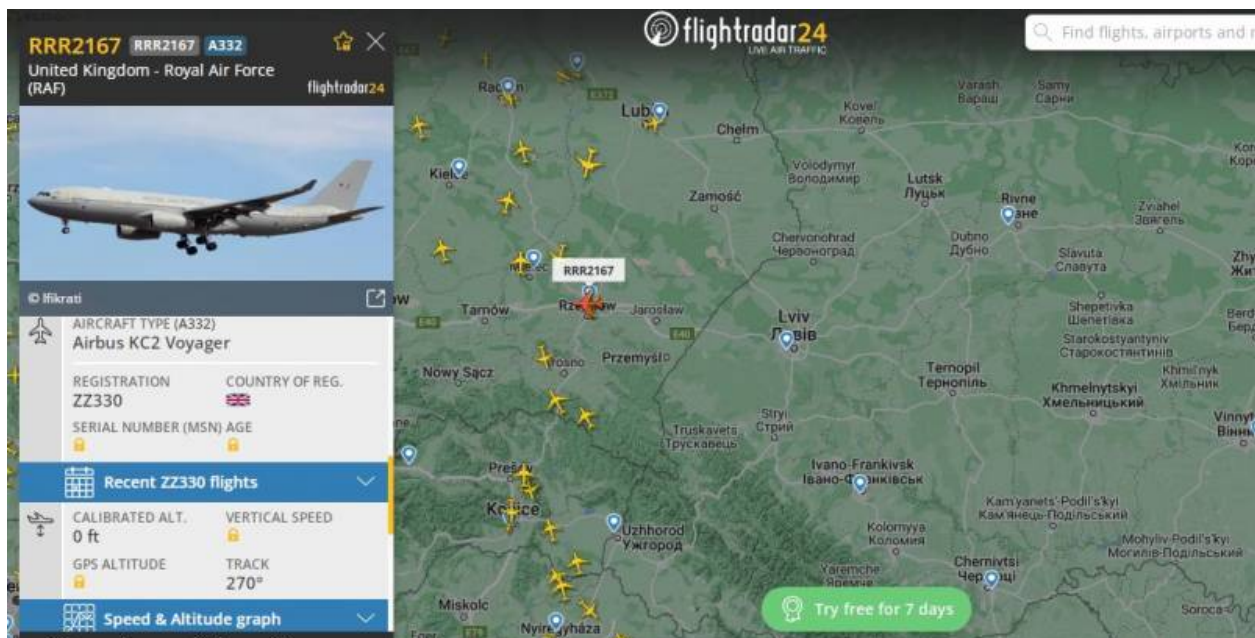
RRR2167 RRR2167 A332
United Kingdom - Royal Air Force (RAF)
flightradar24

© Ifikrati

AIRCRAFT TYPE (A332)
Airbus KC2 Voyager

REGISTRATION
ZZ330

COUNTRY OF REG.

SERIAL NUMBER (MSN)

AGE

Recent ZZ330 flights

CALIBRATED ALT.
0 ft

VERTICAL SPEED

GPS ALTITUDE

TRACK
270°

Speed & Altitude graph

flightradar24
LIVE AIR TRAFFIC

Find flights, airports and r

Radom
Lublin
Chełm
Kovel Ковель
Varash Вараш
Sarny Сарни
Kielce
Zamość
Volodymyr Володимир
Lutsk Луцьк
Rivne Рівне
Zviahel Звягель
Chervonohrad Червоноград
Dubno Дубно
Slavuta Славута
RRR2167
Tarnów
Rzeszów
Jarosław
Lviv Львів
Shepetivka Шепетівка
Starokostyantyniv Старокостянтинів
Krosno
Przemyśl
Nowy Sącz
Ternopil Тернопіль
Khmelnytskyi Хмельницький
Khmil'nyk Хмільник
Stryi Стрий
Truskavets Трускавець
Ivano-Frankivsk Івано-Франківськ
Prešov
Košice
Uzhhorod Ужгород
Kolomyya Коломия
Kam'yanets'-Podil's'kyi Кам'янець-Подільський
Mohyliv-Podil's'kyi Могилів-Подільський
Yaremche Яремче
Chernivtsi Чернівці
Miskolc
Nyíregyháza
Soroca
Try free for 7 days